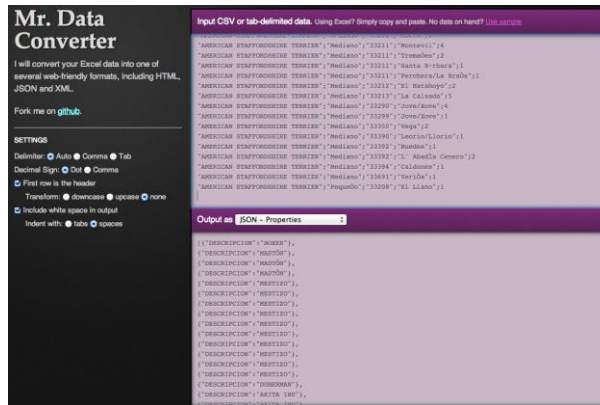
Mr. Data Converter

I will convert your Excel data into one of several web-friendly formats, including HTML, JSON and XML.

Fork me on github.

SETTINGS

Delimiter: Auto Comma Tab

Decimal Sign: Dot Comma

First row is the header

Transform: downcase upcase none

Include white space in output

Indent with: tabs spaces

Input CSV or tab-delimited data. Using Excel? Simply copy and paste. No data on hand? Use sample

"AMERICAN STAFFORDSHIRE TERRIER";"Mediano";"33211";"Monteril";4
"AMERICAN STAFFORDSHIRE TERRIER";"Mediano";"33211";"TremaÒes";2
"AMERICAN STAFFORDSHIRE TERRIER";"Mediano";"33211";"Santa B-rbara";1
"AMERICAN STAFFORDSHIRE TERRIER";"Mediano";"33211";"Perchera/La BraÒa";1
"AMERICAN STAFFORDSHIRE TERRIER";"Mediano";"33212";"El Natahoyo";2
"AMERICAN STAFFORDSHIRE TERRIER";"Mediano";"33213";"La Calzada";5
"AMERICAN STAFFORDSHIRE TERRIER";"Mediano";"33290";"Jove/Xove";4
"AMERICAN STAFFORDSHIRE TERRIER";"Mediano";"33299";"Jove/Xove";1
"AMERICAN STAFFORDSHIRE TERRIER";"Mediano";"33350";"Vega";2
"AMERICAN STAFFORDSHIRE TERRIER";"Mediano";"33390";"Leorio/Llorio";1
"AMERICAN STAFFORDSHIRE TERRIER";"Mediano";"33392";"Ruedes";1
"AMERICAN STAFFORDSHIRE TERRIER";"Mediano";"33392";"L' Abadla Cenero";2
"AMERICAN STAFFORDSHIRE TERRIER";"Mediano";"33394";"Caldones";1
"AMERICAN STAFFORDSHIRE TERRIER";"Mediano";"33691";"VeriÒa";1
"AMERICAN STAFFORDSHIRE TERRIER";"Mediano";"33208";"El Llano";1

Output as JSON - Properties

[{"DESCRIPCION":"BOXER"},
{"DESCRIPCION":"MASTÍN"},
{"DESCRIPCION":"MASTÍN"},
{"DESCRIPCION":"MASTÍN"},
{"DESCRIPCION":"MESTIZO"},
{"DESCRIPCION":"MESTIZO"},
{"DESCRIPCION":"MESTIZO"},
{"DESCRIPCION":"MESTIZO"},
{"DESCRIPCION":"MESTIZO"},
{"DESCRIPCION":"MESTIZO"},
{"DESCRIPCION":"MESTIZO"},
{"DESCRIPCION":"MESTIZO"},
{"DESCRIPCION":"MESTIZO"},
{"DESCRIPCION":"MESTIZO"},
{"DESCRIPCION":"DOBERMAN"},
{"DESCRIPCION":"AKITA INU"},
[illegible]